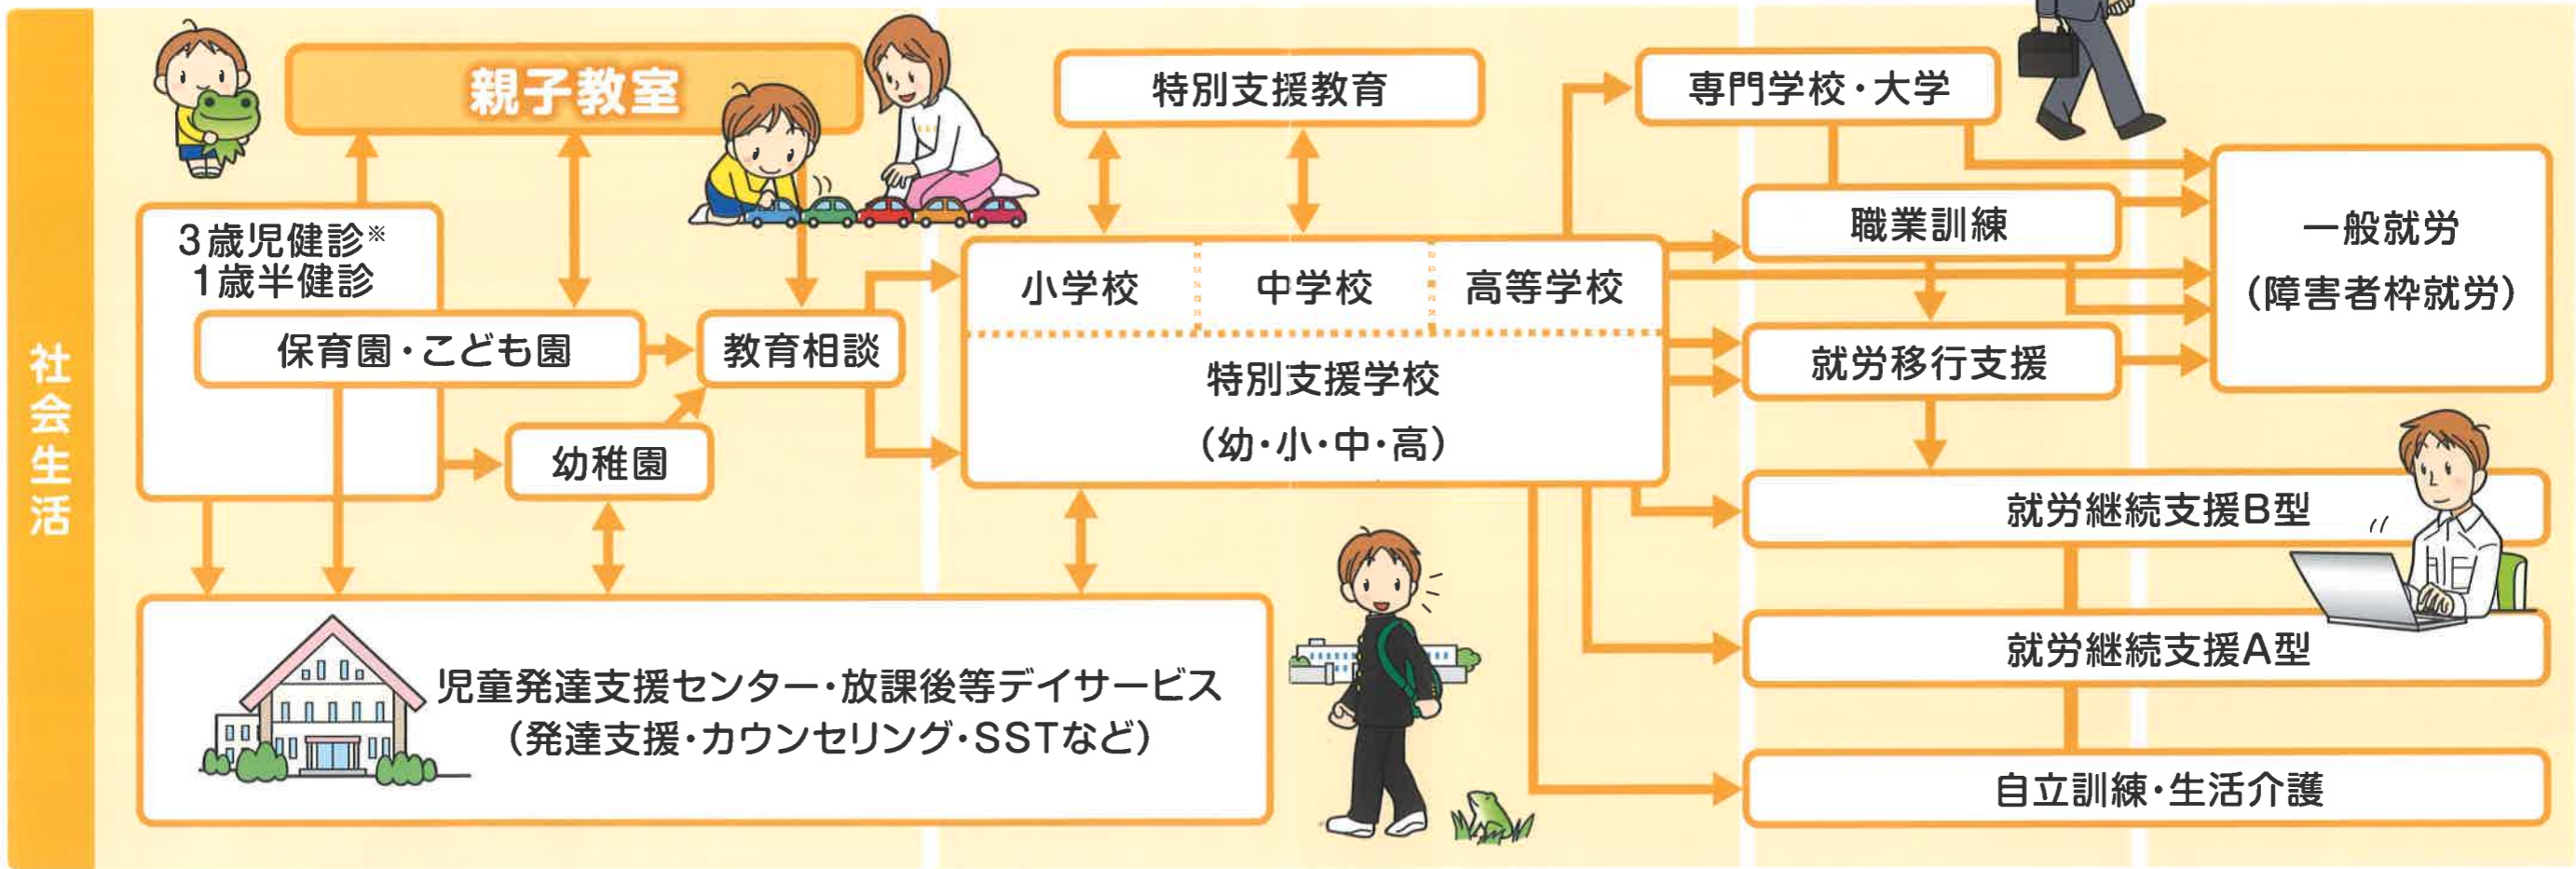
社会生活

親子教室

3歳児健診※
1歳半健診

保育園・こども園

教育相談

幼稚園

特別支援教育

小学校

中学校

高等学校

特別支援学校
（幼・小・中・高）

専門学校・大学

職業訓練

就労移行支援

一般就労
（障害者枠就労）

就労継続支援B型

就労継続支援A型

自立訓練・生活介護

児童発達支援センター・放課後等デイサービス
（発達支援・カウンセリング・SSTなど）